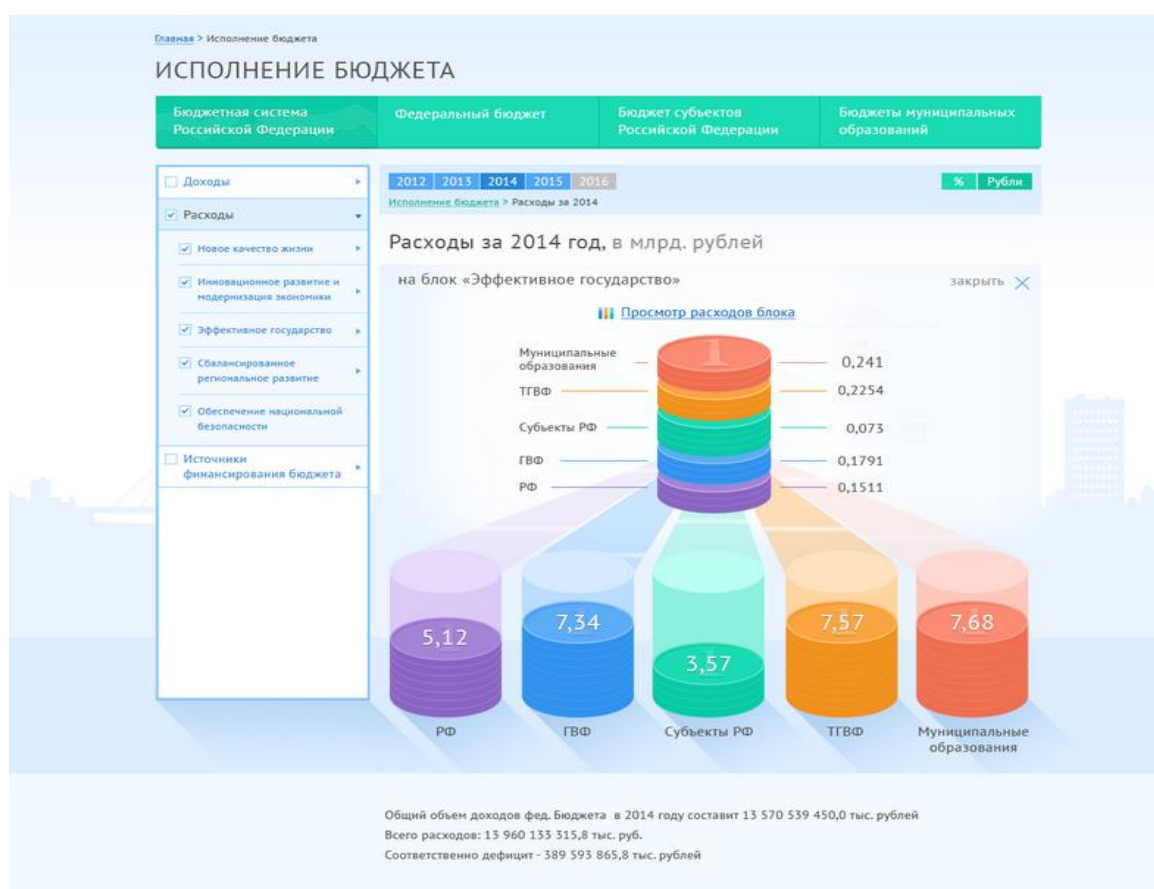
Главная > Исполнение бюджета

ИСПОЛНЕНИЕ БЮДЖЕТА

Бюджетная система Российской Федерации

Федеральный бюджет

Бюджет субъектов Российской Федерации

Бюджеты муниципальных образований

Доходы

Расходы

Новое качество жизни

Инновационное развитие и модернизация экономики

Эффективное государство

Сбалансированное региональное развитие

Обеспечение национальной безопасности

Источники финансирования бюджета

2012 2013 2014 2015 2016

% Рубли

Исполнение бюджета > Расходы за 2014

Расходы за 2014 год, в млрд. рублей

на блок «Эффективное государство»

закрыть

Просмотр расходов блока

Муниципальные образования 0,241

ТГВФ 0,2254

Субъекты РФ 0,073

ГВФ 0,1791

РФ 0,1511

5,12

7,34

3,57

7,57

7,68

РФ

ГВФ

Субъекты РФ

ТГВФ

Муниципальные образования

Общий объем доходов фед. Бюджета в 2014 году составит 13 570 539 450,0 тыс. рублей
Всего расходов: 13 960 133 315,8 тыс. руб.
Соответственно дефицит - 389 593 865,8 тыс. рублей